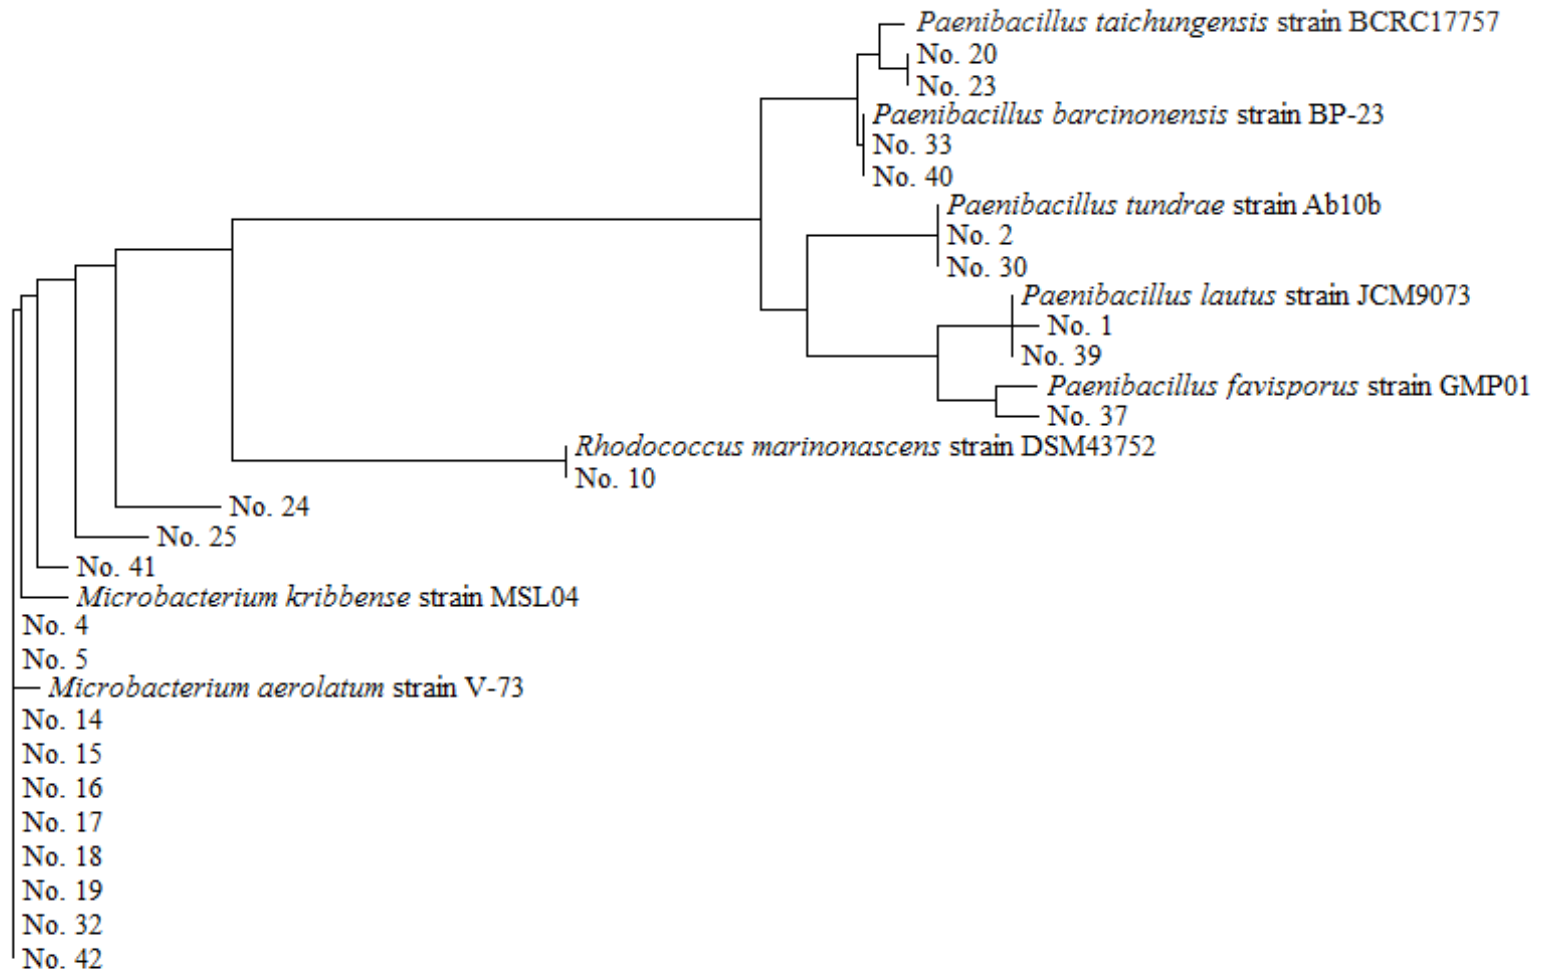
Paenibacillus taichungensis strain BCRC17757
No. 20
No. 23
Paenibacillus barcinonensis strain BP-23
No. 33
No. 40
Paenibacillus tundrae strain Ab10b
No. 2
No. 30
Paenibacillus lautus strain JCM9073
No. 1
No. 39
Paenibacillus favisporus strain GMP01
No. 37
Rhodococcus marinonascens strain DSM43752
No. 10
No. 24
No. 25
No. 41
Microbacterium kribbense strain MSL04
No. 4
No. 5
Microbacterium aerolatum strain V-73
No. 14
No. 15
No. 16
No. 17
No. 18
No. 19
No. 32
No. 42